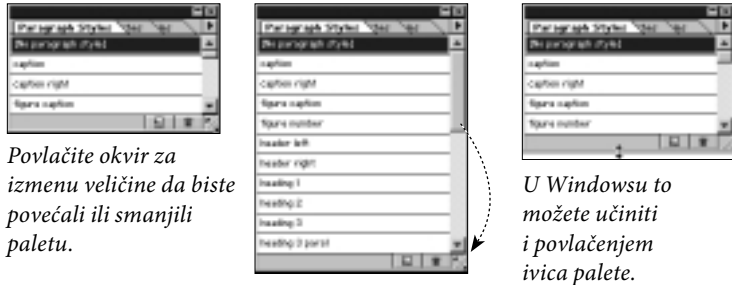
Paragraph Styles
[No paragraph style]
caption
caption right
figure caption

Povlačite okvir za izmenu veličine da biste povećali ili smanjili paletu.

Paragraph Styles
[No paragraph style]
caption
caption right
figure caption
figure number
header left
header right
heading 1
heading 2
heading 3
heading 3 parist

Paragraph Styles
[No paragraph style]
caption
caption right
figure caption
figure number

U Windowsu to možete učiniti i povlačenjem ivica palete.